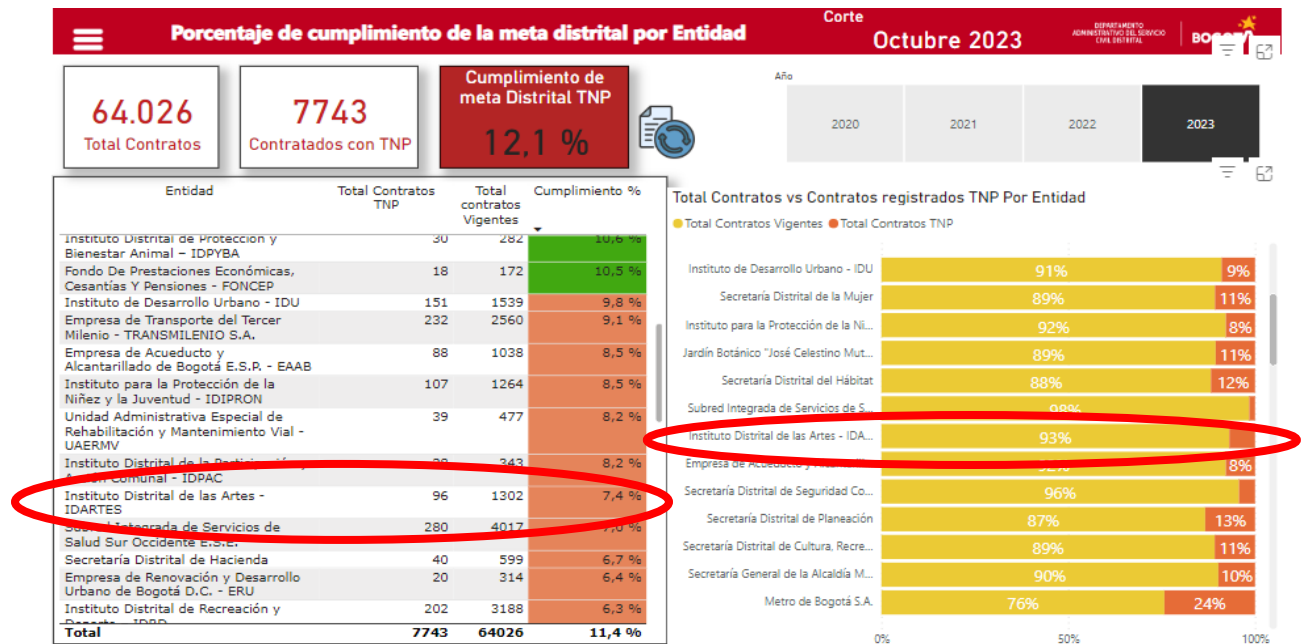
Porcentaje de cumplimiento de la meta distrital por Entidad

Corte
Octubre 2023

DEPARTAMENTO ADMINISTRATIVO DEL SERVICIO CIVIL DISTRITAL | BOGOTÁ

64.026
Total Contratos

7743
Contratados con TNP

Cumplimiento de meta Distrital TNP
12,1 %

Año
2020 2021 2022 2023

| Entidad | Total Contratos TNP | Total contratos Vigentes | Cumplimiento % |
|---|---|---|---|
| Instituto Distrital de Protección y Bienestar Animal - IDPYBA | 30 | 282 | 10,6 % |
| Fondo De Prestaciones Económicas, Cesantías Y Pensiones - FONCEP | 18 | 172 | 10,5 % |
| Instituto de Desarrollo Urbano - IDU | 151 | 1539 | 9,8 % |
| Empresa de Transporte del Tercer Milenio - TRANSMILENIO S.A. | 232 | 2560 | 9,1 % |
| Empresa de Acueducto y Alcantarillado de Bogotá E.S.P. - EAAB | 88 | 1038 | 8,5 % |
| Instituto para la Protección de la Niñez y la Juventud - IDIPRON | 107 | 1264 | 8,5 % |
| Unidad Administrativa Especial de Rehabilitación y Mantenimiento Vial - UAERMV | 39 | 477 | 8,2 % |
| Instituto Distrital de la Participación y Acción Comunal - IDPAC | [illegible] | 343 | 8,2 % |
| Instituto Distrital de las Artes - IDARTES | 96 | 1302 | 7,4 % |
| Subred Integrada de Servicios de Salud Sur Occidente E.S.E. | 280 | 4017 | 7,0 % |
| Secretaría Distrital de Hacienda | 40 | 599 | 6,7 % |
| Empresa de Renovación y Desarrollo Urbano de Bogotá D.C. - ERU | 20 | 314 | 6,4 % |
| Instituto Distrital de Recreación y Deporte - IDRD | 202 | 3188 | 6,3 % |
| Total | 7743 | 64026 | 11,4 % |

Total Contratos vs Contratos registrados TNP Por Entidad
Total Contratos Vigentes  Total Contratos TNP

Instituto de Desarrollo Urbano - IDU 91% 9%
Secretaría Distrital de la Mujer 89% 11%
Instituto para la Protección de la Ni... 92% 8%
Jardín Botánico "José Celestino Mut... 89% 11%
Secretaría Distrital del Hábitat 88% 12%
Subred Integrada de Servicios de S... 98%
Instituto Distrital de las Artes - IDA... 93%
Empresa de Acueducto y Alcantarill... 92% 8%
Secretaría Distrital de Seguridad Co... 96%
Secretaría Distrital de Planeación 87% 13%
Secretaría Distrital de Cultura, Recre... 89% 11%
Secretaría General de la Alcaldía M... 90% 10%
Metro de Bogotá S.A. 76% 24%
0% 50% 100%